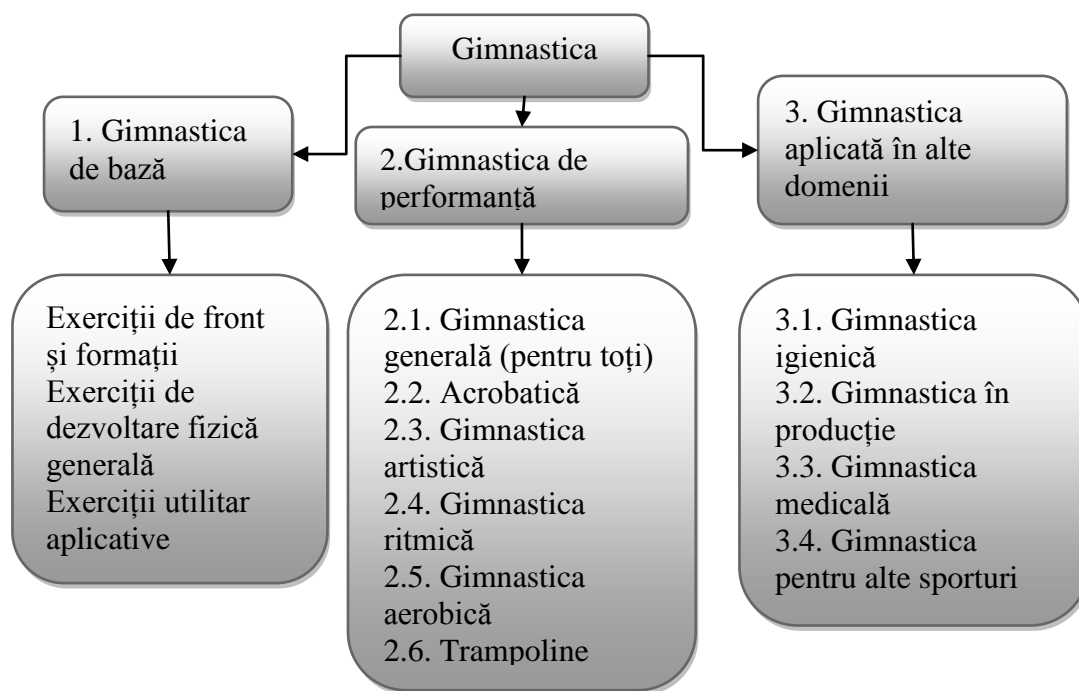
Gimnastica

1. Gimnastica de bază

2.Gimnastica de performanță

3. Gimnastica aplicată în alte domenii

Exerciții de front și formații
Exerciții de dezvoltare fizică generală
Exerciții utilitar aplicative

2.1. Gimnastica generală (pentru toți)
2.2. Acrobatică
2.3. Gimnastica artistică
2.4. Gimnastica ritmică
2.5. Gimnastica aerobică
2.6. Trampoline

3.1. Gimnastica igienică
3.2. Gimnastica în producție
3.3. Gimnastica medicală
3.4. Gimnastica pentru alte sporturi